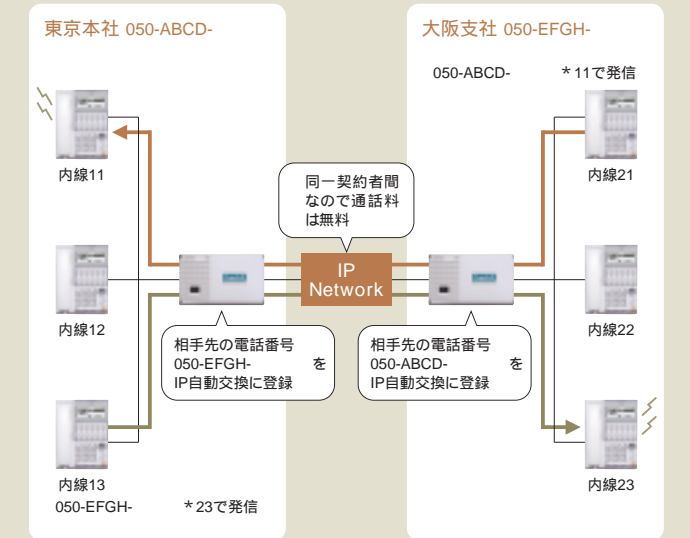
東京本社 050-ABCD-

内線11

内線12

内線13

050-EFGH-　＊23で発信

相手先の電話番号 050-EFGH-　を IP自動交換に登録

同一契約者間なので通話料は無料

IP Network

大阪支社 050-EFGH-

050-ABCD-　＊11で発信

内線21

内線22

内線23

相手先の電話番号 050-ABCD-　を IP自動交換に登録